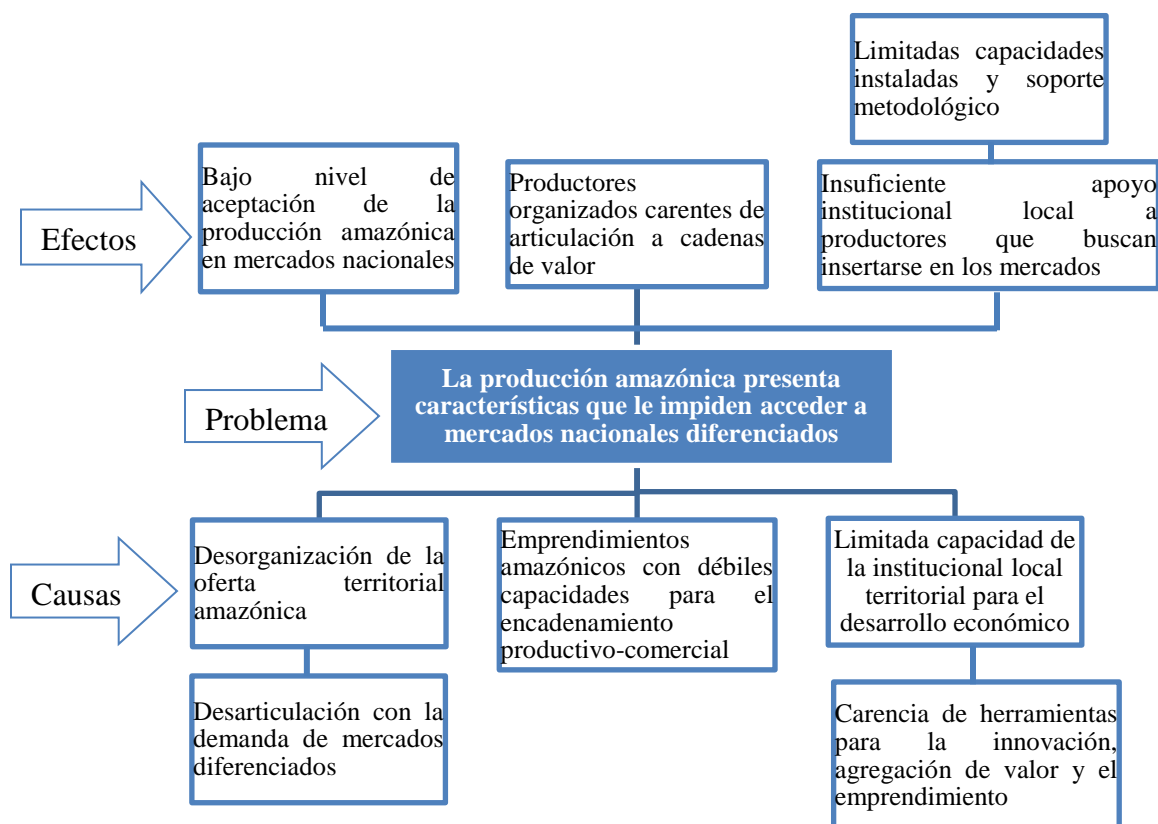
Limitadas capacidades instaladas y soporte metodológico

Efectos

Bajo nivel de aceptación de la producción amazónica en mercados nacionales

Productores organizados carentes de articulación a cadenas de valor

Insuficiente apoyo institucional local a productores que buscan insertarse en los mercados

Problema

La producción amazónica presenta características que le impiden acceder a mercados nacionales diferenciados

Causas

Desorganización de la oferta territorial amazónica

Emprendimientos amazónicos con débiles capacidades para el encadenamiento productivo-comercial

Limitada capacidad de la institucional local territorial para el desarrollo económico

Desarticulación con la demanda de mercados diferenciados

Carencia de herramientas para la innovación, agregación de valor y el emprendimiento